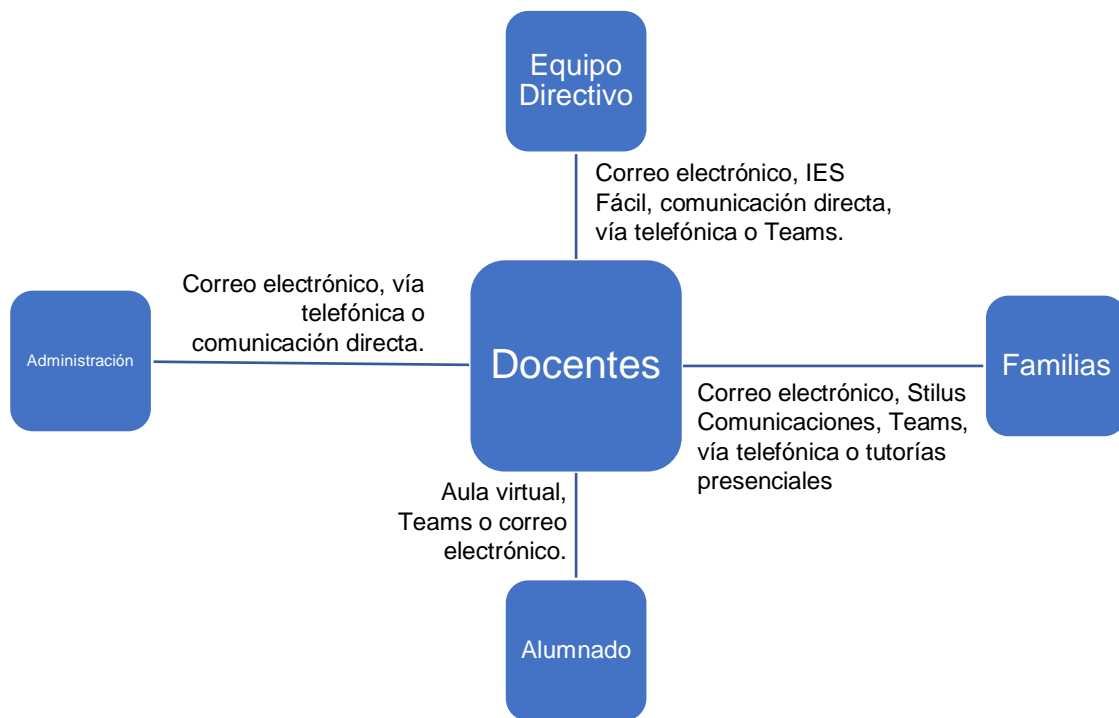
Equipo Directivo

Correo electrónico, IES Fácil, comunicación directa, vía telefónica o Teams.

Correo electrónico, vía telefónica o comunicación directa.

Administración

Docentes

Familias

Correo electrónico, Stilus Comunicaciones, Teams, vía telefónica o tutorías presenciales

Aula virtual, Teams o correo electrónico.

Alumnado